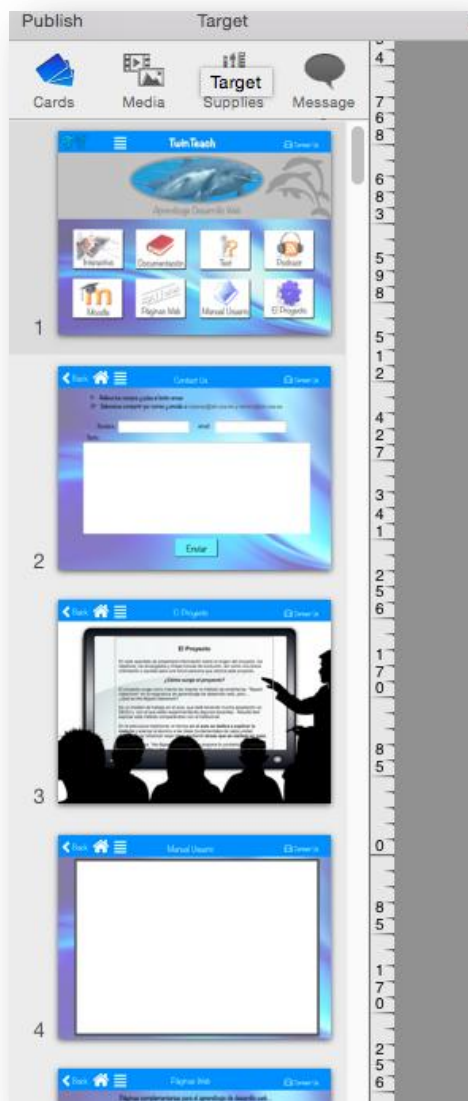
Publish Target

Cards Media Target Supplies Message

TwinTeach
Aprendizaje Desarrollo Web
Interactivo Documentación Test Podcast
Moodle Páginas Web Manual Usuario El Proyecto

1

Back Contact Us
Enviar

2

Back El Proyecto
El Proyecto

3

Back Manual Usuario

4

Back Páginas Web